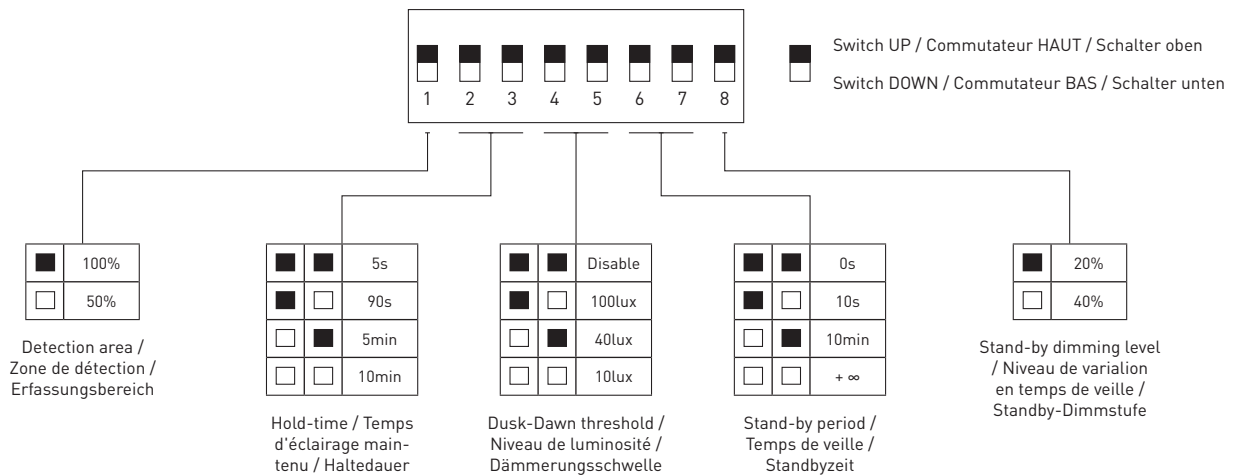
1 2 3 4 5 6 7 8

Switch UP / Commutateur HAUT / Schalter oben

Switch DOWN / Commutateur BAS / Schalter unten

| ■ | 100% |
|---|---|
| □ | 50% |

Detection area / Zone de détection / Erfassungsbereich

| ■ | ■ | 5s |
|---|---|---|
| ■ | □ | 90s |
| □ | ■ | 5min |
| □ | □ | 10min |

Hold-time / Temps d'éclairage maintenu / Haltedauer

| ■ | ■ | Disable |
|---|---|---|
| ■ | □ | 100lux |
| □ | ■ | 40lux |
| □ | □ | 10lux |

Dusk-Dawn threshold / Niveau de luminosité / Dämmerungsschwelle

| ■ | ■ | 0s |
|---|---|---|
| ■ | □ | 10s |
| □ | ■ | 10min |
| □ | □ | + ∞ |

Stand-by period / Temps de veille / Standbyzeit

| ■ | 20% |
|---|---|
| □ | 40% |

Stand-by dimming level / Niveau de variation en temps de veille / Standby-Dimmstufe